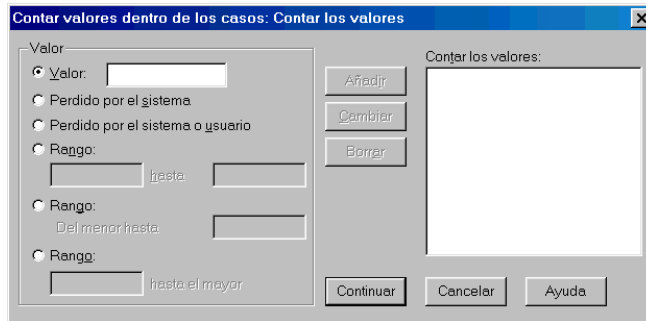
Contar valores dentro de los casos: Contar los valores

Valor
Valor:
Perdido por el sistema
Perdido por el sistema o usuario
Rango:
hasta
Rango:
Del menor hasta
Rango:
hasta el mayor

Añadir
Cambiar
Borrar

Contar los valores:

Continuar
Cancelar
Ayuda